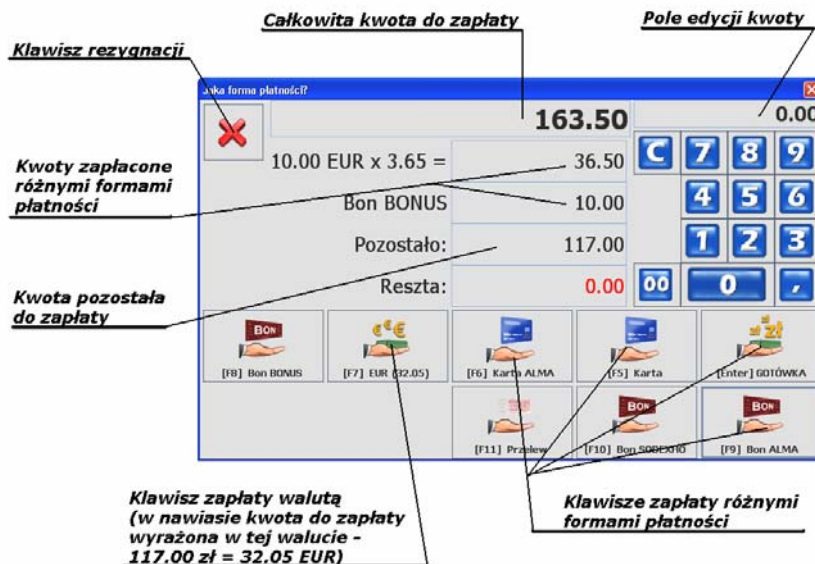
Całkowita kwota do zapłaty

Pole edycji kwoty

Klawisz rezygnacji

Jaka forma płatności?

163.50

0.00

Kwoty zapłacone różnymi formami płatności

10.00 EUR x 3.65 =

36.50

C 7 8 9

Bon BONUS

10.00

4 5 6

Pozostało:

117.00

1 2 3

Kwota pozostała do zapłaty

Reszta:

0.00

00 0 ,

BON

[F8] Bon BONUS

[F7] EUR (32.05)

[F6] Karta ALMA

[F5] Karta

zł

[Enter] GOTÓWKA

[F11] Przelew

BON

[F10] Bon SODEXHO

BON

[F9] Bon ALMA

Klawisz zapłaty walutą (w nawiasie kwota do zapłaty wyrażona w tej walucie - 117.00 zł = 32.05 EUR)

Klawisze zapłaty różnymi formami płatności